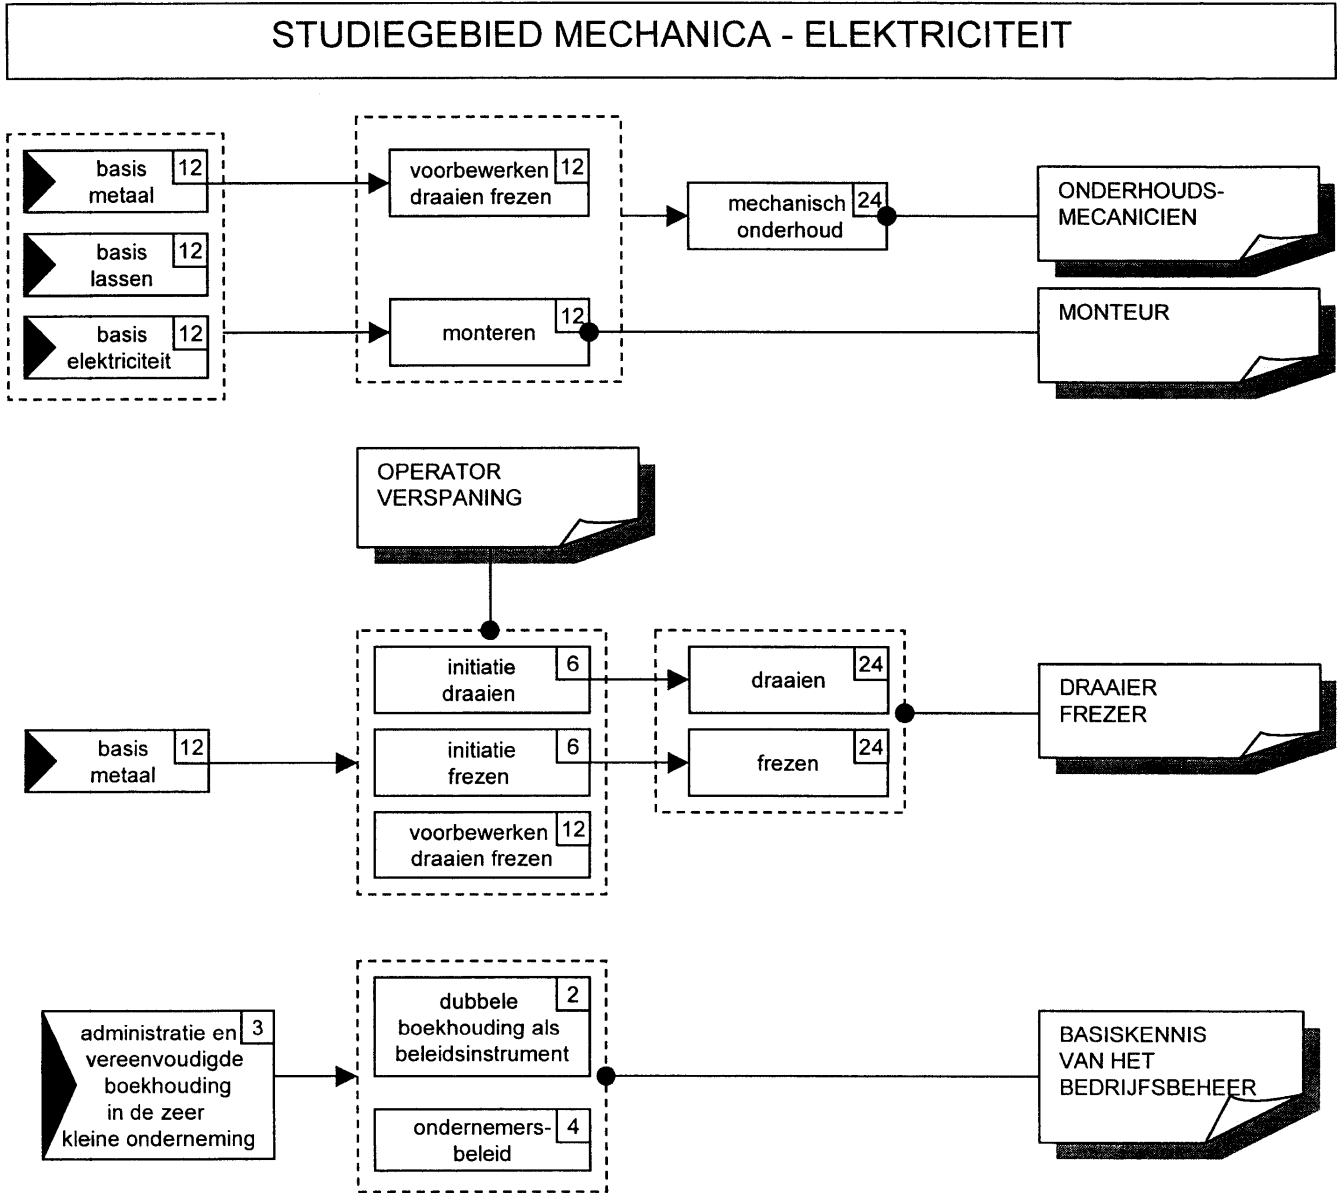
STUDIEGEBIED MECHANICA - ELEKTRICITEIT

basis metaal 12

basis lassen 12

basis elektriciteit 12

voorbewerken draaien frezen 12

monteren 12

mechanisch onderhoud 24

ONDERHOUDS-MECANICIEN

MONTEUR

OPERATOR VERSPANING

basis metaal 12

initiatie draaien 6

initiatie frezen 6

voorbewerken draaien frezen 12

draaien 24

frezen 24

DRAAIER FREZER

administratie en vereenvoudigde boekhouding in de zeer kleine onderneming 3

dubbele boekhouding als beleidsinstrument 2

ondernemers-beleid 4

BASISKENNIS VAN HET BEDRIJFSBEHEER